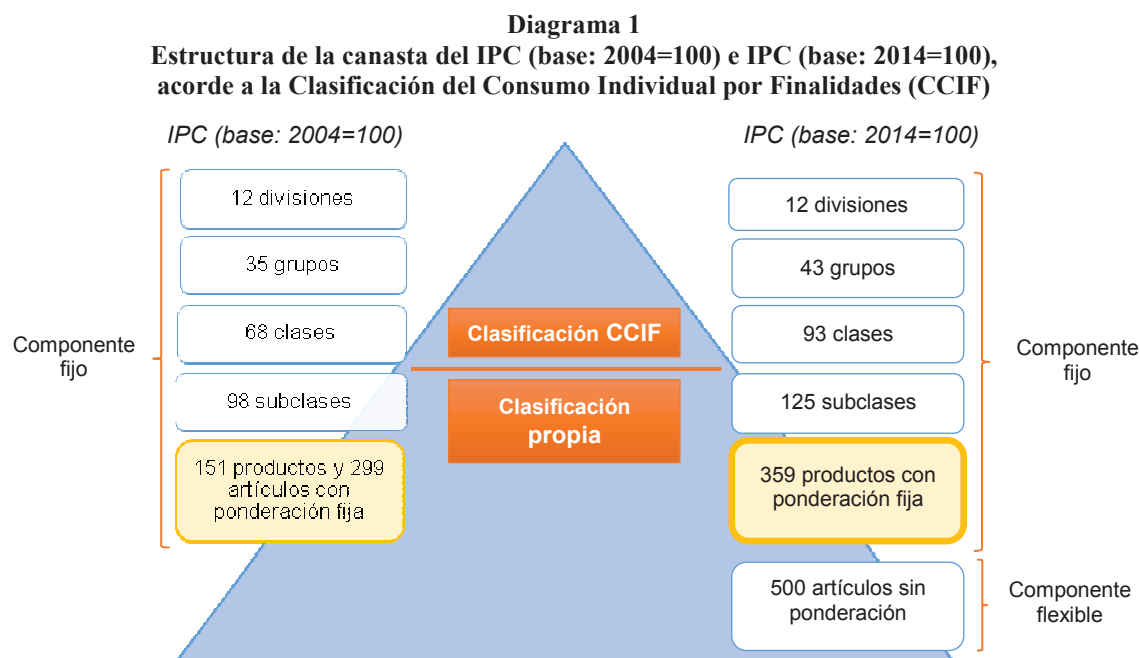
**Diagrama 1**
**Estructura de la canasta del IPC (base: 2004=100) e IPC (base: 2014=100), acorde a la Clasificación del Consumo Individual por Finalidades (CCIF)**

IPC (base: 2004=100)

Componente fijo

12 divisiones

35 grupos

68 clases

98 subclases

151 productos y 299 artículos con ponderación fija

Clasificación CCIF

Clasificación propia

IPC (base: 2014=100)

12 divisiones

43 grupos

93 clases

125 subclases

359 productos con ponderación fija

Componente fijo

500 artículos sin ponderación

Componente flexible